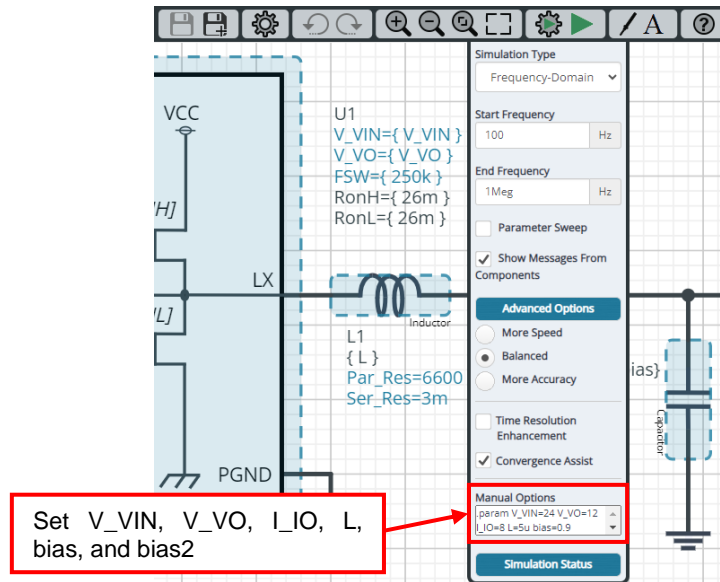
VCC

H]

L]

LX

PGND

U1
V_VIN={ V_VIN }
V_VO={ V_VO }
FSW={ 250k }
RonH={ 26m }
RonL={ 26m }

Inductor

L1
{ L }
Par_Res=6600
Ser_Res=3m

ias}

Capacitor

Simulation Type
Frequency-Domain

Start Frequency
100 Hz

End Frequency
1Meg Hz

Parameter Sweep

Show Messages From Components

Advanced Options

More Speed
Balanced
More Accuracy

Time Resolution Enhancement

Convergence Assist

Manual Options
.param V_VIN=24 V_VO=12 I_IO=8 L=5u bias=0.9

Simulation Status

Set V_VIN, V_VO, I_IO, L, bias, and bias2